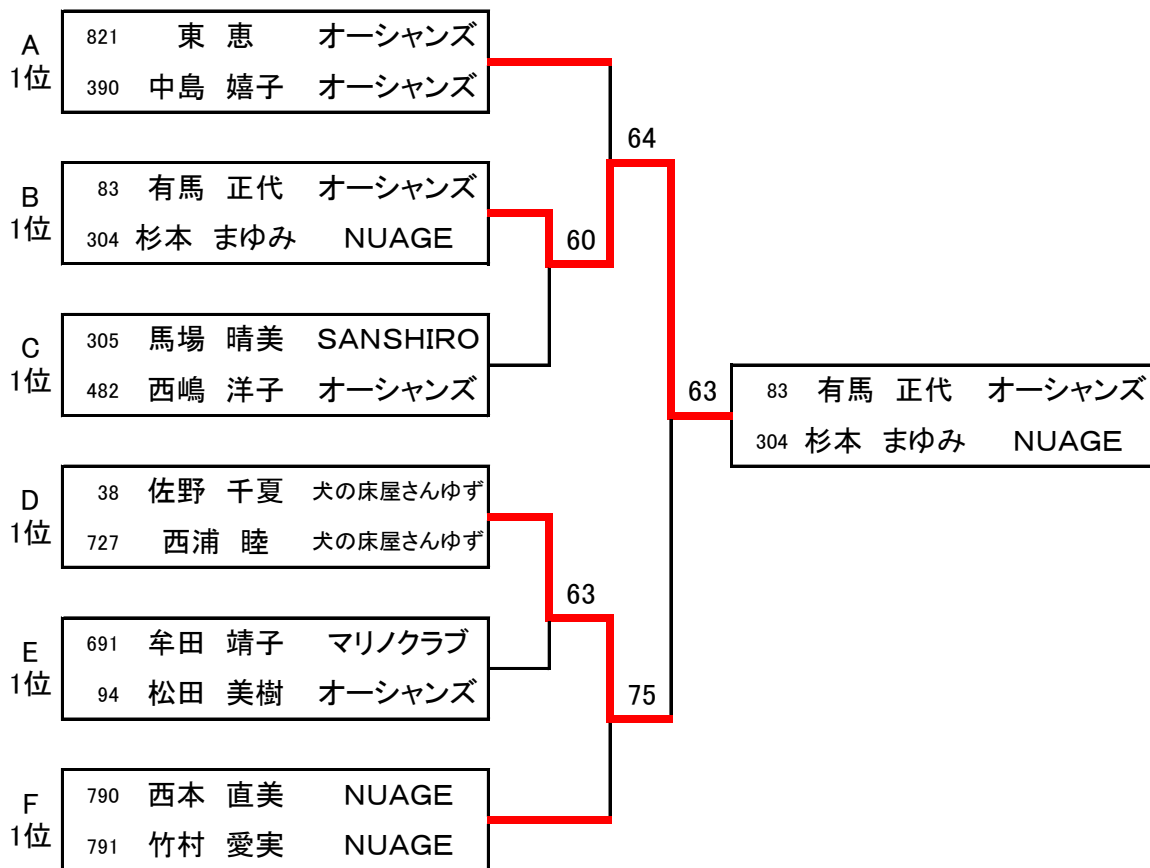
A
1位

821 東 恵 オーシャンズ
390 中島 嬉子 オーシャンズ

B
1位

83 有馬 正代 オーシャンズ
304 杉本 まゆみ NUAGE

C
1位

305 馬場 晴美 SANSHIRO
482 西嶋 洋子 オーシャンズ

D
1位

38 佐野 千夏 犬の床屋さんゆず
727 西浦 睦 犬の床屋さんゆず

E
1位

691 牟田 靖子 マリノクラブ
94 松田 美樹 オーシャンズ

F
1位

790 西本 直美 NUAGE
791 竹村 愛実 NUAGE

60
64
63
75
63

83 有馬 正代 オーシャンズ
304 杉本 まゆみ NUAGE